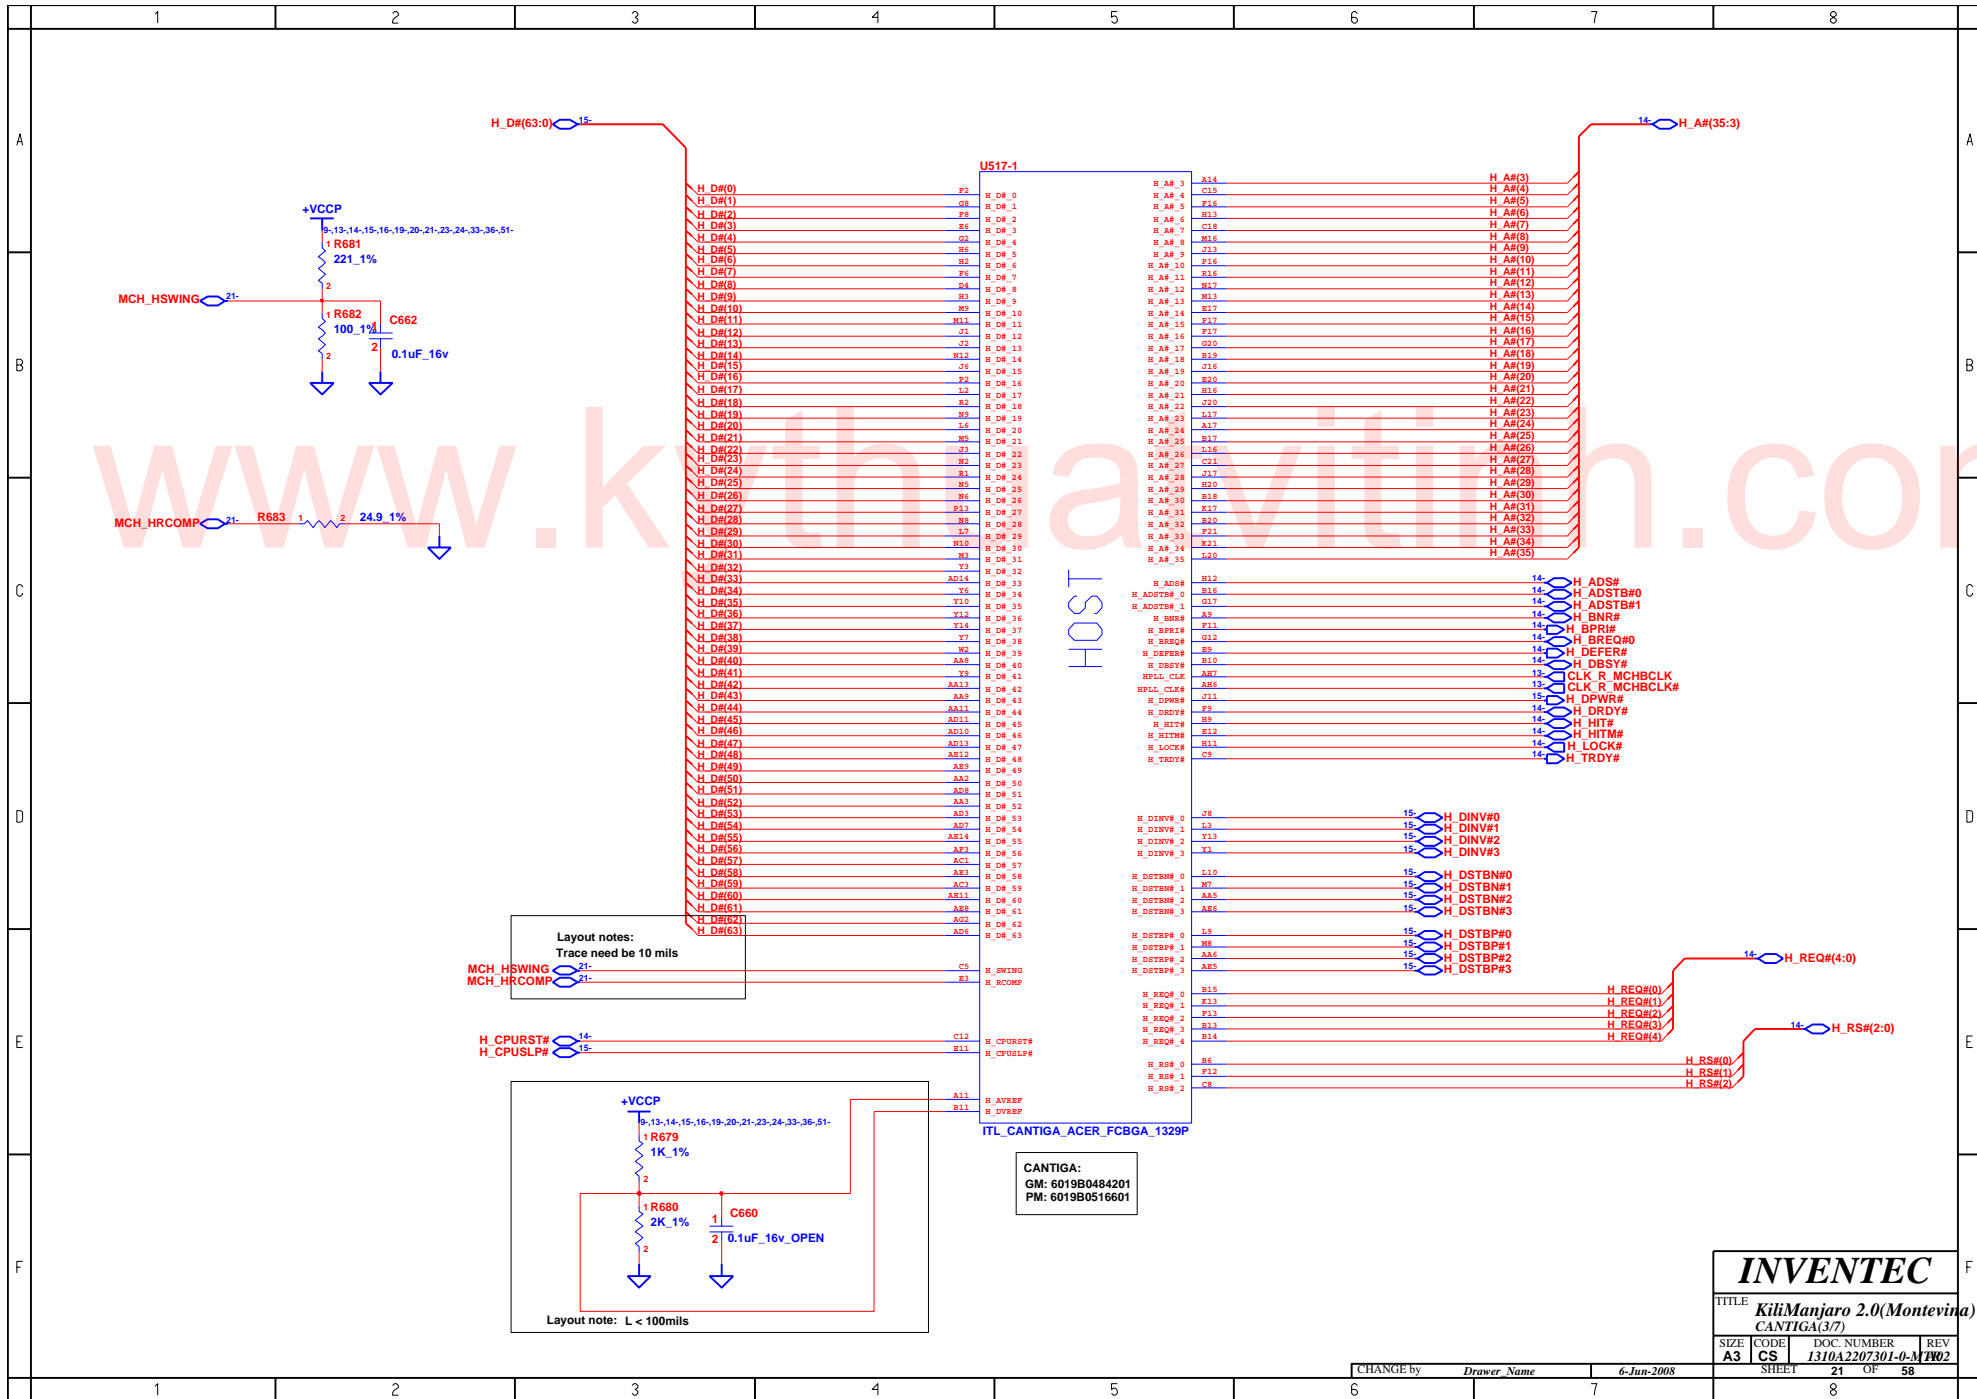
1 2 3 4 5 6 7 8

A B C D E F

www.kythuatvitinh.com

H_D#(63:0) 15-

14- H_A#(35:3)

U517-1

+VCCP
9-,13-,14-,15-,16-,19-,20-,21-,23-,24-,33-,36-,51-
1 R681
221_1%
2
MCH_HSWING 21-
1 R682
100_1%
2
C662
1
2
0.1uF_16v

MCH_HRCOMP 21- R683 1 2 24.9_1%

| Net | Pin | Signal |
|---|---|---|
| H_D#(0) | F2 | H_D#_0 |
| H_D#(1) | G8 | H_D#_1 |
| H_D#(2) | F8 | H_D#_2 |
| H_D#(3) | E6 | H_D#_3 |
| H_D#(4) | G2 | H_D#_4 |
| H_D#(5) | H6 | H_D#_5 |
| H_D#(6) | H2 | H_D#_6 |
| H_D#(7) | F6 | H_D#_7 |
| H_D#(8) | D4 | H_D#_8 |
| H_D#(9) | H3 | H_D#_9 |
| H_D#(10) | M9 | H_D#_10 |
| H_D#(11) | M11 | H_D#_11 |
| H_D#(12) | J1 | H_D#_12 |
| H_D#(13) | J2 | H_D#_13 |
| H_D#(14) | N12 | H_D#_14 |
| H_D#(15) | J6 | H_D#_15 |
| H_D#(16) | P2 | H_D#_16 |
| H_D#(17) | L2 | H_D#_17 |
| H_D#(18) | R2 | H_D#_18 |
| H_D#(19) | N9 | H_D#_19 |
| H_D#(20) | L6 | H_D#_20 |
| H_D#(21) | M5 | H_D#_21 |
| H_D#(22) | J3 | H_D#_22 |
| H_D#(23) | N2 | H_D#_23 |
| H_D#(24) | R1 | H_D#_24 |
| H_D#(25) | N5 | H_D#_25 |
| H_D#(26) | N6 | H_D#_26 |
| H_D#(27) | P13 | H_D#_27 |
| H_D#(28) | N8 | H_D#_28 |
| H_D#(29) | L7 | H_D#_29 |
| H_D#(30) | N10 | H_D#_30 |
| H_D#(31) | M3 | H_D#_31 |
| H_D#(32) | Y3 | H_D#_32 |
| H_D#(33) | AD14 | H_D#_33 |
| H_D#(34) | Y6 | H_D#_34 |
| H_D#(35) | Y10 | H_D#_35 |
| H_D#(36) | Y12 | H_D#_36 |
| H_D#(37) | Y14 | H_D#_37 |
| H_D#(38) | Y7 | H_D#_38 |
| H_D#(39) | W2 | H_D#_39 |
| H_D#(40) | AA8 | H_D#_40 |
| H_D#(41) | Y9 | H_D#_41 |
| H_D#(42) | AA13 | H_D#_42 |
| H_D#(43) | AA9 | H_D#_43 |
| H_D#(44) | AA11 | H_D#_44 |
| H_D#(45) | AD11 | H_D#_45 |
| H_D#(46) | AD10 | H_D#_46 |
| H_D#(47) | AD13 | H_D#_47 |
| H_D#(48) | AE12 | H_D#_48 |
| H_D#(49) | AE9 | H_D#_49 |
| H_D#(50) | AA2 | H_D#_50 |
| H_D#(51) | AD8 | H_D#_51 |
| H_D#(52) | AA3 | H_D#_52 |
| H_D#(53) | AD3 | H_D#_53 |
| H_D#(54) | AD7 | H_D#_54 |
| H_D#(55) | AE14 | H_D#_55 |
| H_D#(56) | AF3 | H_D#_56 |
| H_D#(57) | AC1 | H_D#_57 |
| H_D#(58) | AE3 | H_D#_58 |
| H_D#(59) | AC3 | H_D#_59 |
| H_D#(60) | AE11 | H_D#_60 |
| H_D#(61) | AE8 | H_D#_61 |
| H_D#(62) | AG2 | H_D#_62 |
| H_D#(63) | AD6 | H_D#_63 |

| Signal | Pin | Net |
|---|---|---|
| H_A#_3 | A14 | H_A#(3) |
| H_A#_4 | C15 | H_A#(4) |
| H_A#_5 | F16 | H_A#(5) |
| H_A#_6 | H13 | H_A#(6) |
| H_A#_7 | C18 | H_A#(7) |
| H_A#_8 | M16 | H_A#(8) |
| H_A#_9 | J13 | H_A#(9) |
| H_A#_10 | P16 | H_A#(10) |
| H_A#_11 | R16 | H_A#(11) |
| H_A#_12 | N17 | H_A#(12) |
| H_A#_13 | M13 | H_A#(13) |
| H_A#_14 | E17 | H_A#(14) |
| H_A#_15 | P17 | H_A#(15) |
| H_A#_16 | F17 | H_A#(16) |
| H_A#_17 | G20 | H_A#(17) |
| H_A#_18 | B19 | H_A#(18) |
| H_A#_19 | J16 | H_A#(19) |
| H_A#_20 | E20 | H_A#(20) |
| H_A#_21 | H16 | H_A#(21) |
| H_A#_22 | J20 | H_A#(22) |
| H_A#_23 | L17 | H_A#(23) |
| H_A#_24 | A17 | H_A#(24) |
| H_A#_25 | B17 | H_A#(25) |
| H_A#_26 | L16 | H_A#(26) |
| H_A#_27 | C21 | H_A#(27) |
| H_A#_28 | J17 | H_A#(28) |
| H_A#_29 | H20 | H_A#(29) |
| H_A#_30 | B18 | H_A#(30) |
| H_A#_31 | K17 | H_A#(31) |
| H_A#_32 | B20 | H_A#(32) |
| H_A#_33 | F21 | H_A#(33) |
| H_A#_34 | K21 | H_A#(34) |
| H_A#_35 | L20 | H_A#(35) |

HOST

| Signal | Pin | Net |
|---|---|---|
| H_ADS# | H12 | 14- H_ADS# |
| H_ADSTB#_0 | B16 | 14- H_ADSTB#0 |
| H_ADSTB#_1 | G17 | 14- H_ADSTB#1 |
| H_BNR# | A9 | 14- H_BNR# |
| H_BPRI# | F11 | 14- H_BPRI# |
| H_BREQ# | G12 | 14- H_BREQ#0 |
| H_DEFER# | E9 | 14- H_DEFER# |
| H_DBSY# | B10 | 14- H_DBSY# |
| HPLL_CLK | AH7 | 13- CLK_R_MCHBCLK |
| HPLL_CLK# | AH6 | 13- CLK_R_MCHBCLK# |
| H_DPWR# | J11 | 15- H_DPWR# |
| H_DRDY# | F9 | 14- H_DRDY# |
| H_HIT# | H9 | 14- H_HIT# |
| H_HITM# | E12 | 14- H_HITM# |
| H_LOCK# | H11 | 14- H_LOCK# |
| H_TRDY# | C9 | 14- H_TRDY# |
| H_DINV#_0 | J8 | 15- H_DINV#0 |
| H_DINV#_1 | L3 | 15- H_DINV#1 |
| H_DINV#_2 | Y13 | 15- H_DINV#2 |
| H_DINV#_3 | Y1 | 15- H_DINV#3 |
| H_DSTBN#_0 | L10 | 15- H_DSTBN#0 |
| H_DSTBN#_1 | M7 | 15- H_DSTBN#1 |
| H_DSTBN#_2 | AA5 | 15- H_DSTBN#2 |
| H_DSTBN#_3 | AE6 | 15- H_DSTBN#3 |
| H_DSTBP#_0 | L9 | 15- H_DSTBP#0 |
| H_DSTBP#_1 | M8 | 15- H_DSTBP#1 |
| H_DSTBP#_2 | AA6 | 15- H_DSTBP#2 |
| H_DSTBP#_3 | AE5 | 15- H_DSTBP#3 |
| H_REQ#_0 | B15 | H_REQ#(0) |
| H_REQ#_1 | K13 | H_REQ#(1) |
| H_REQ#_2 | F13 | H_REQ#(2) |
| H_REQ#_3 | B13 | H_REQ#(3) |
| H_REQ#_4 | B14 | H_REQ#(4) |
| H_RS#_0 | B6 | H_RS#(0) |
| H_RS#_1 | F12 | H_RS#(1) |
| H_RS#_2 | C8 | H_RS#(2) |

14- H_REQ#(4:0)
14- H_RS#(2:0)

Layout notes:
Trace need be 10 mils
MCH_HSWING 21- C5 H_SWING
MCH_HRCOMP 21- E3 H_RCOMP

H_CPURST# 14- C12 H_CPURST#
H_CPUSLP# 15- E11 H_CPUSLP#

A11 H_AVREF
B11 H_DVREF

ITL_CANTIGA_ACER_FCBGA_1329P

+VCCP
9-,13-,14-,15-,16-,19-,20-,21-,23-,24-,33-,36-,51-
1 R679
1K_1%
2
1 R680
2K_1%
2
C660
1
2
0.1uF_16v_OPEN
Layout note: L < 100mils

CANTIGA:
GM: 6019B0484201
PM: 6019B0516601

INVENTEC
TITLE KiliManjaro 2.0(Montevina)
CANTIGA(3/7)
SIZE A3 CODE CS DOC. NUMBER 1310A2207301-0-MTR REV A02
CHANGE by Drawer_Name 6-Jun-2008 SHEET 21 OF 58